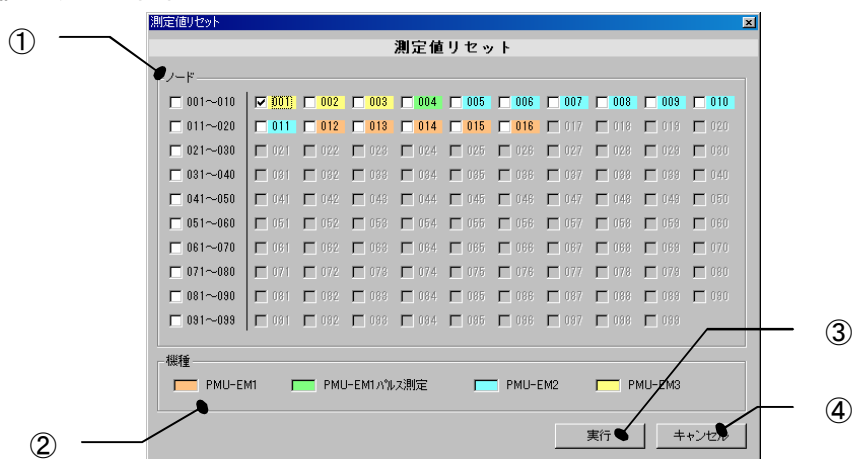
測定値リセット

①

測定値リセット

ノード

001～010 | 001 | 002 | 003 | 004 | 005 | 006 | 007 | 008 | 009 | 010
011～020 | 011 | 012 | 013 | 014 | 015 | 016 | 017 | 018 | 019 | 020
021～030 | 021 | 022 | 023 | 024 | 025 | 026 | 027 | 028 | 029 | 030
031～040 | 031 | 032 | 033 | 034 | 035 | 036 | 037 | 038 | 039 | 040
041～050 | 041 | 042 | 043 | 044 | 045 | 046 | 047 | 048 | 049 | 050
051～060 | 051 | 052 | 053 | 054 | 055 | 056 | 057 | 058 | 059 | 060
061～070 | 061 | 062 | 063 | 064 | 065 | 066 | 067 | 068 | 069 | 070
071～080 | 071 | 072 | 073 | 074 | 075 | 076 | 077 | 078 | 079 | 080
081～090 | 081 | 082 | 083 | 084 | 085 | 086 | 087 | 088 | 089 | 090
091～099 | 091 | 092 | 093 | 094 | 095 | 096 | 097 | 098 | 099

③

機種
PMU-EM1   PMU-EM1パルス測定   PMU-EM2   PMU-EM3

④

②

実行   キャンセル